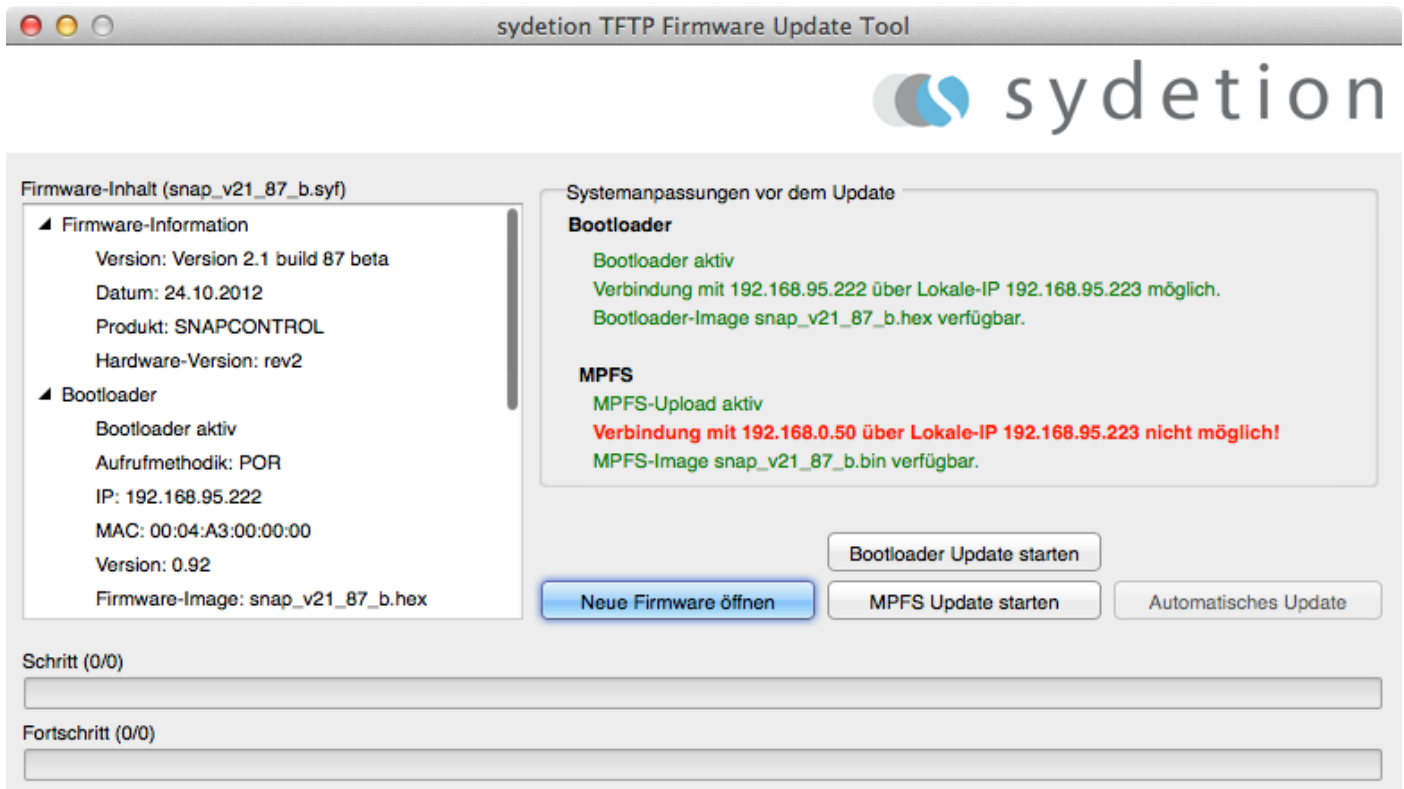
sydetion TFTP Firmware Update Tool

sydetion

Firmware-Inhalt (snap_v21_87_b.syf)

Firmware-Information
Version: Version 2.1 build 87 beta
Datum: 24.10.2012
Produkt: SNAPCONTROL
Hardware-Version: rev2
Bootloader
Bootloader aktiv
Aufrufmethodik: POR
IP: 192.168.95.222
MAC: 00:04:A3:00:00:00
Version: 0.92
Firmware-Image: snap_v21_87_b.hex

Systemanpassungen vor dem Update

Bootloader
Bootloader aktiv
Verbindung mit 192.168.95.222 über Lokale-IP 192.168.95.223 möglich.
Bootloader-Image snap_v21_87_b.hex verfügbar.

MPFS
MPFS-Upload aktiv
Verbindung mit 192.168.0.50 über Lokale-IP 192.168.95.223 nicht möglich!
MPFS-Image snap_v21_87_b.bin verfügbar.

Bootloader Update starten

Neue Firmware öffnen

MPFS Update starten

Automatisches Update

Schritt (0/0)

Fortschritt (0/0)